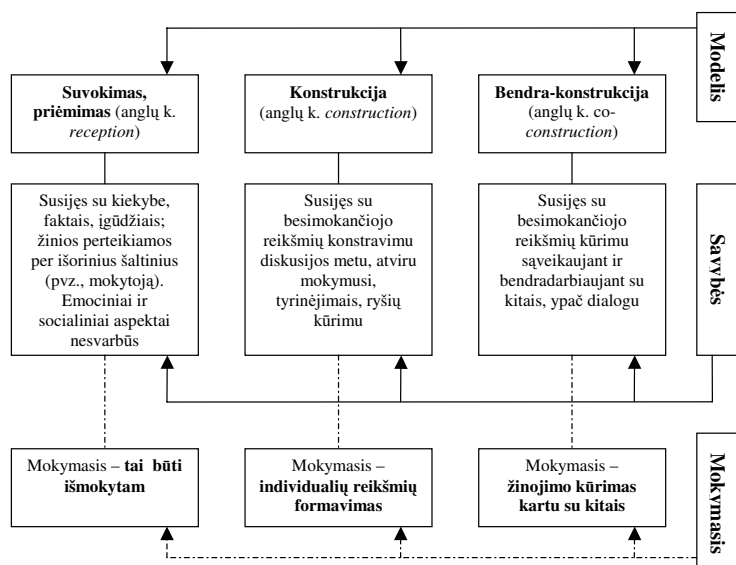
Modelis

**Suvokimas, priėmimas** (anglų k. *reception*)

**Konstrukcija** (anglų k. *construction*)

**Bendra-konstrukcija** (anglų k. co-*construction*)

Savybės

Susijęs su kiekybe, faktais, įgūdžiais; žinios perteikiamos per išorinius šaltinius (pvz., mokytoją). Emociniai ir socialiniai aspektai nesvarbūs

Susijęs su besimokančiojo reikšmių konstravimu diskusijos metu, atviru mokymusi, tyrinėjimais, ryšių kūrimu

Susijęs su besimokančiojo reikšmių kūrimu sąveikaujant ir bendradarbiaujant su kitais, ypač dialogu

Mokymasis

Mokymasis – **tai būti išmokytam**

Mokymasis – **individualių reikšmių formavimas**

Mokymasis – **žinojimo kūrimas kartu su kitais**